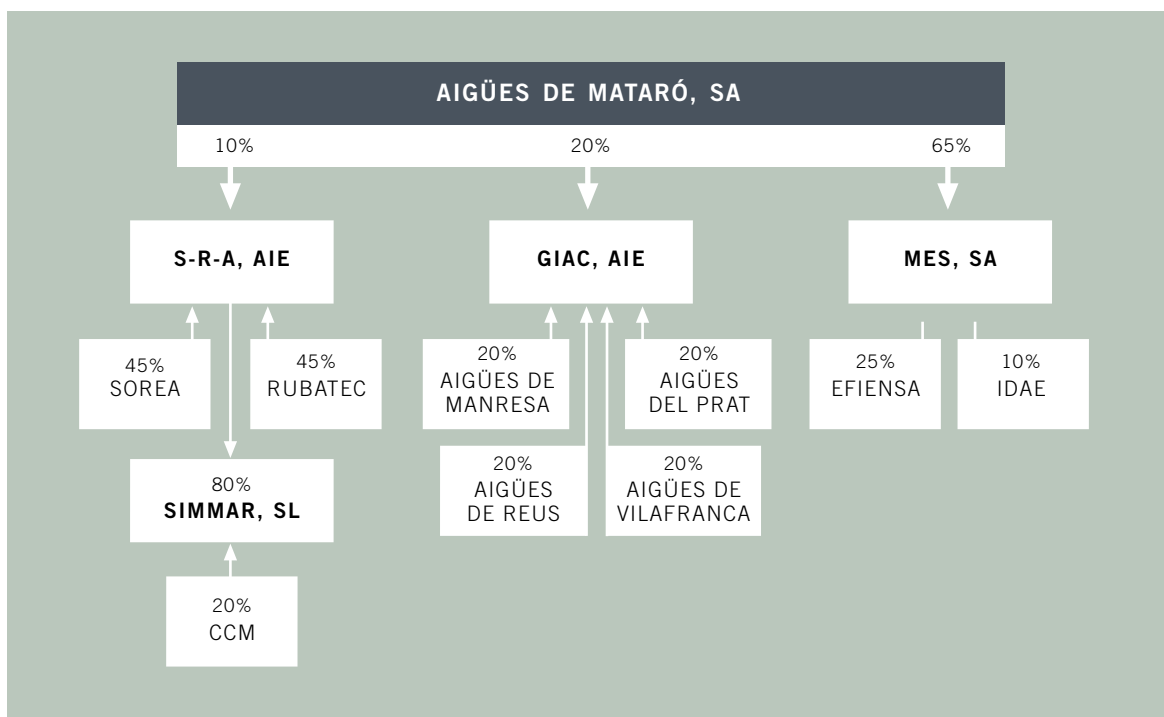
AIGÜES DE MATARÓ, SA

10%

20%

65%

S-R-A, AIE

GIAC, AIE

MES, SA

45%
SOREA

45%
RUBATEC

20%
AIGÜES DE MANRESA

20%
AIGÜES DEL PRAT

25%
EFIENSA

10%
IDAE

80%
SIMMAR, SL

20%
AIGÜES DE REUS

20%
AIGÜES DE VILAFRANCA

20%
CCM